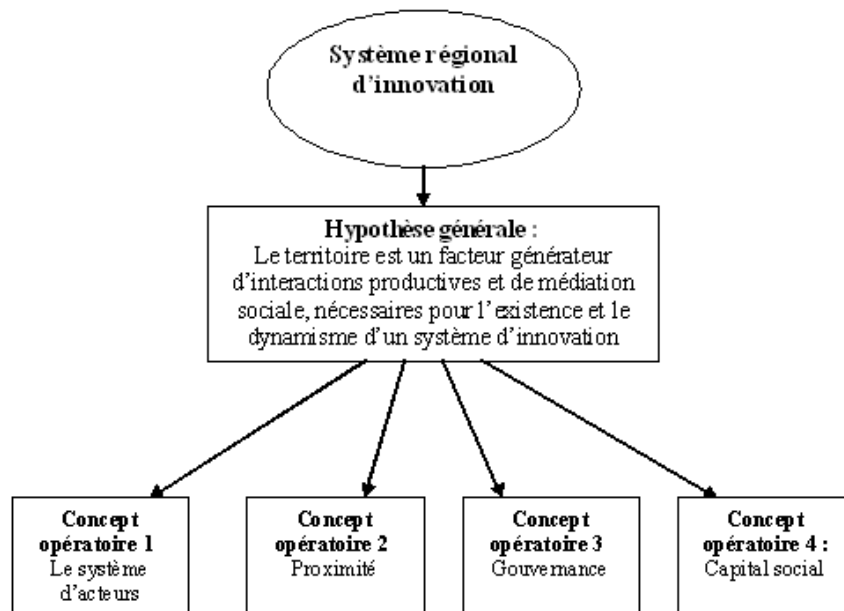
Système régional d'innovation

Hypothèse générale :
Le territoire est un facteur générateur d'interactions productives et de médiation sociale, nécessaires pour l'existence et le dynamisme d'un système d'innovation

Concept opératoire 1
Le système d'acteurs

Concept opératoire 2
Proximité

Concept opératoire 3
Gouvernance

Concept opératoire 4 :
Capital social